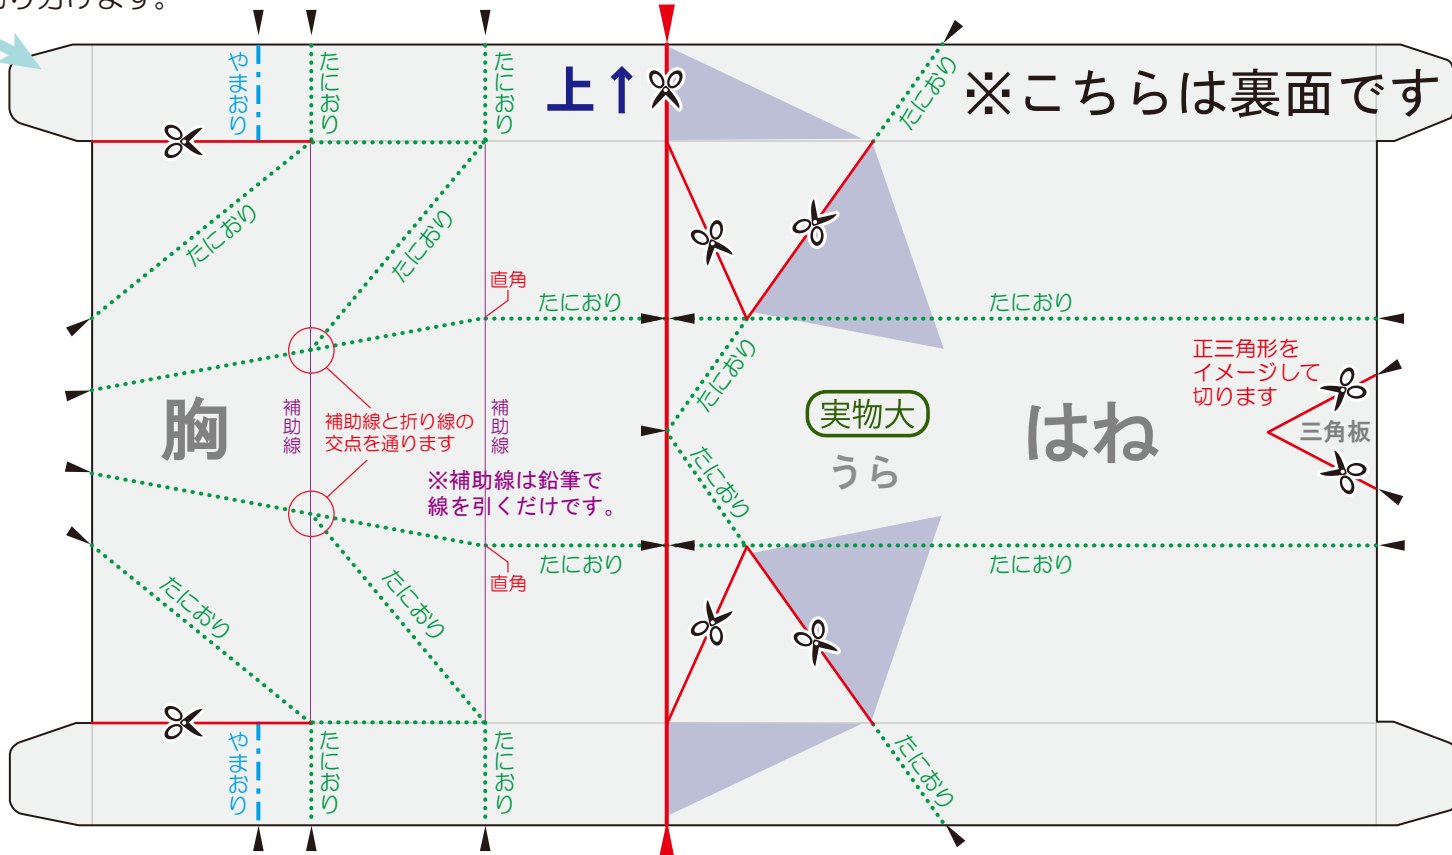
おりがります。

やまおり
たにおり
たにおり
上↑
たにおり
※こちらは裏面です

たにおり
たにおり
直角
たにおり
たにおり
正三角形をイメージして切ります
胸
補助線
補助線と折り線の交点を通ります
補助線
たにおり
実物大
うら
はね
三角板
※補助線は鉛筆で線を引くだけです。
たにおり
たにおり
たにおり
直角
たにおり
たにおり
たにおり
やまおり
たにおり
たにおり
たにおり